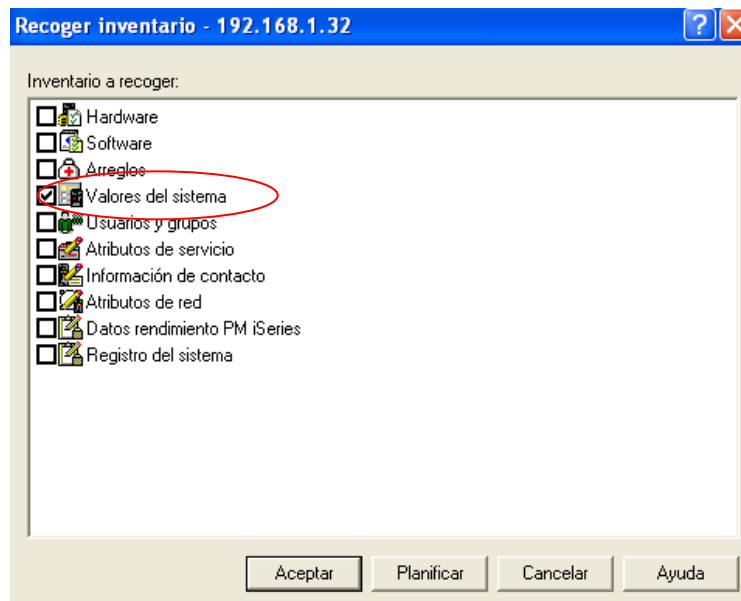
Recoger inventario - 192.168.1.32

Inventario a recoger:

Hardware
Software
Arreglos
Valores del sistema
Usuarios y grupos
Atributos de servicio
Información de contacto
Atributos de red
Datos rendimiento PM iSeries
Registro del sistema

Aceptar
Planificar
Cancelar
Ayuda